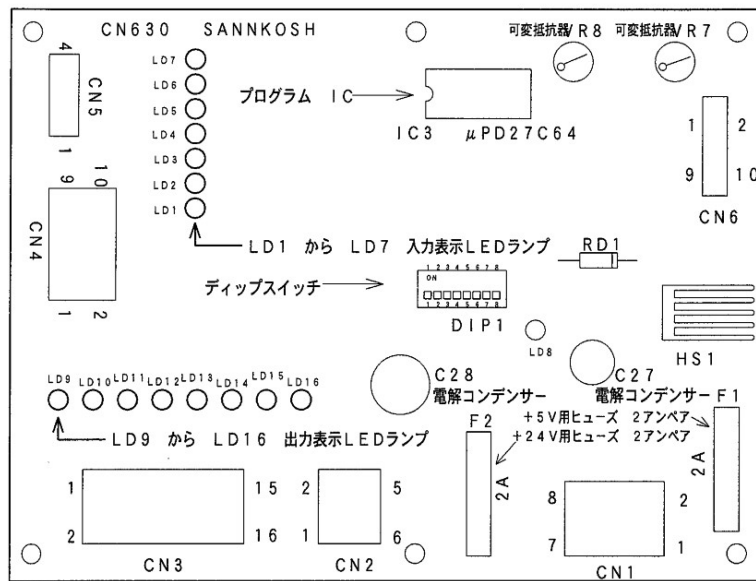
CN630 SANNKOSH

可変抵抗器VR8 可変抵抗器VR7

4
CN5
1 9

LD7
LD6
LD5
LD4
LD3
LD2
LD1

プログラム IC

IC3 μPD27C64

1 2
9 10
CN6

10
CN4
1 2

LD1 から LD7 入力表示LEDランプ

RD1

ディップスイッチ

ON
1 2 3 4 5 6 7 8
1 2 3 4 5 6 7 8

DIP1

LD8

HS1

C28
電解コンデンサー

C27
電解コンデンサー F1

LD9 LD10 LD11 LD12 LD13 LD14 LD15 LD16

LD9 から LD16 出力表示LEDランプ

F2

+5V用ヒューズ 2アンペア
+24V用ヒューズ 2アンペア

2A

2A

1 15
2 16
CN3

2 5
1 6
CN2

8 2
7 1
CN1